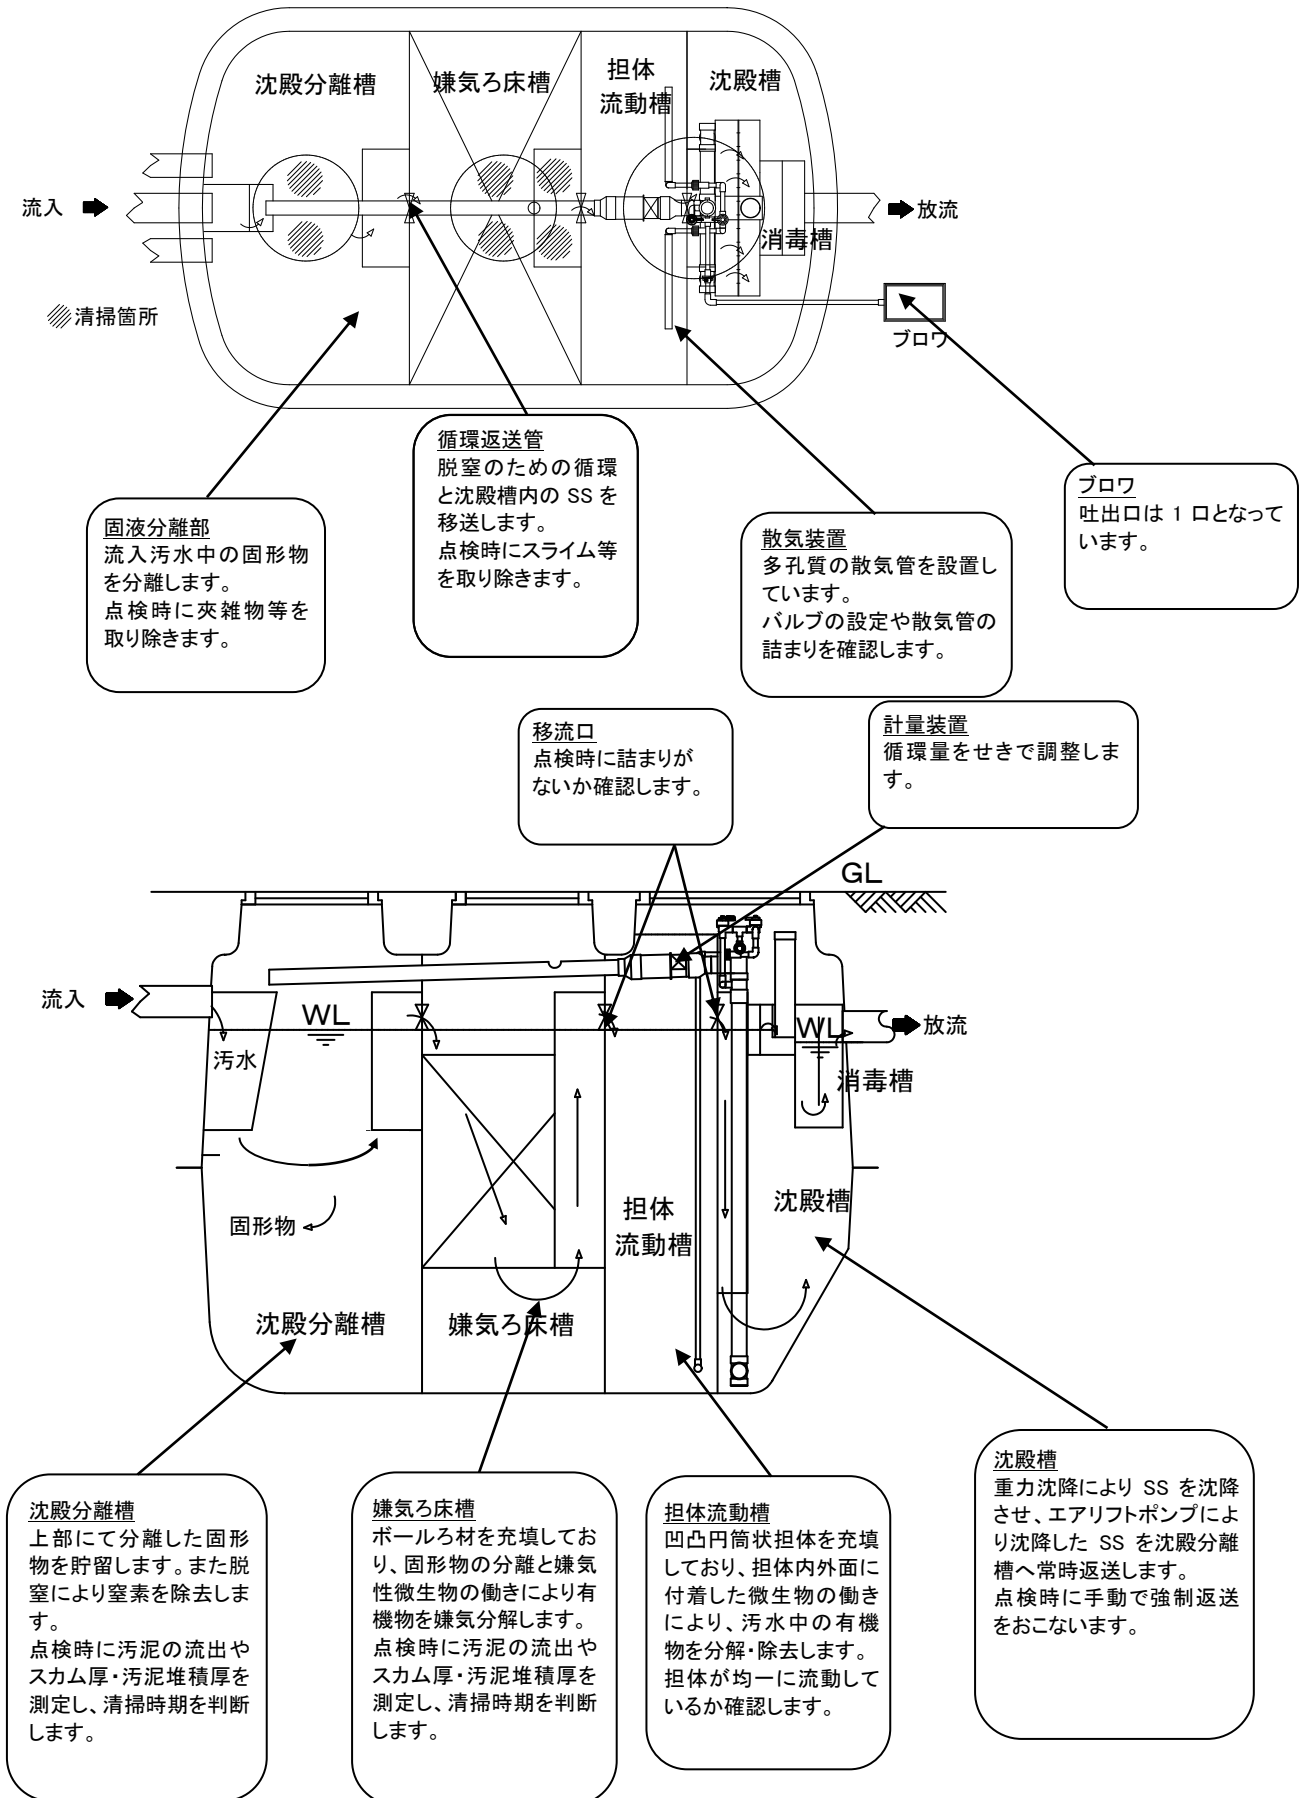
沈殿分離槽
嫌気ろ床槽
担体
流動槽
沈殿槽

流入
放流
消毒槽
清掃箇所
ブロワ

固液分離部
流入汚水中の固形物を分離します。
点検時に夾雑物等を取り除きます。

循環返送管
脱窒のための循環と沈殿槽内の SS を移送します。
点検時にスライム等を取り除きます。

散気装置
多孔質の散気管を設置しています。
バルブの設定や散気管の詰まりを確認します。

ブロワ
吐出口は 1 口となっています。

移流口
点検時に詰まりがないか確認します。

計量装置
循環量をせきで調整します。

GL
流入
WL
汚水
WL
放流
消毒槽
固形物
担体
流動槽
沈殿槽
沈殿分離槽
嫌気ろ床槽

沈殿分離槽
上部にて分離した固形物を貯留します。また脱窒により窒素を除去します。
点検時に汚泥の流出やスカム厚・汚泥堆積厚を測定し、清掃時期を判断します。

嫌気ろ床槽
ボールろ材を充填しており、固形物の分離と嫌気性微生物の働きにより有機物を嫌気分解します。
点検時に汚泥の流出やスカム厚・汚泥堆積厚を測定し、清掃時期を判断します。

担体流動槽
凹凸円筒状担体を充填しており、担体内外面に付着した微生物の働きにより、汚水中の有機物を分解・除去します。
担体が均一に流動しているか確認します。

沈殿槽
重力沈降により SS を沈降させ、エアリフトポンプにより沈降した SS を沈殿分離槽へ常時返送します。
点検時に手動で強制返送をおこないます。